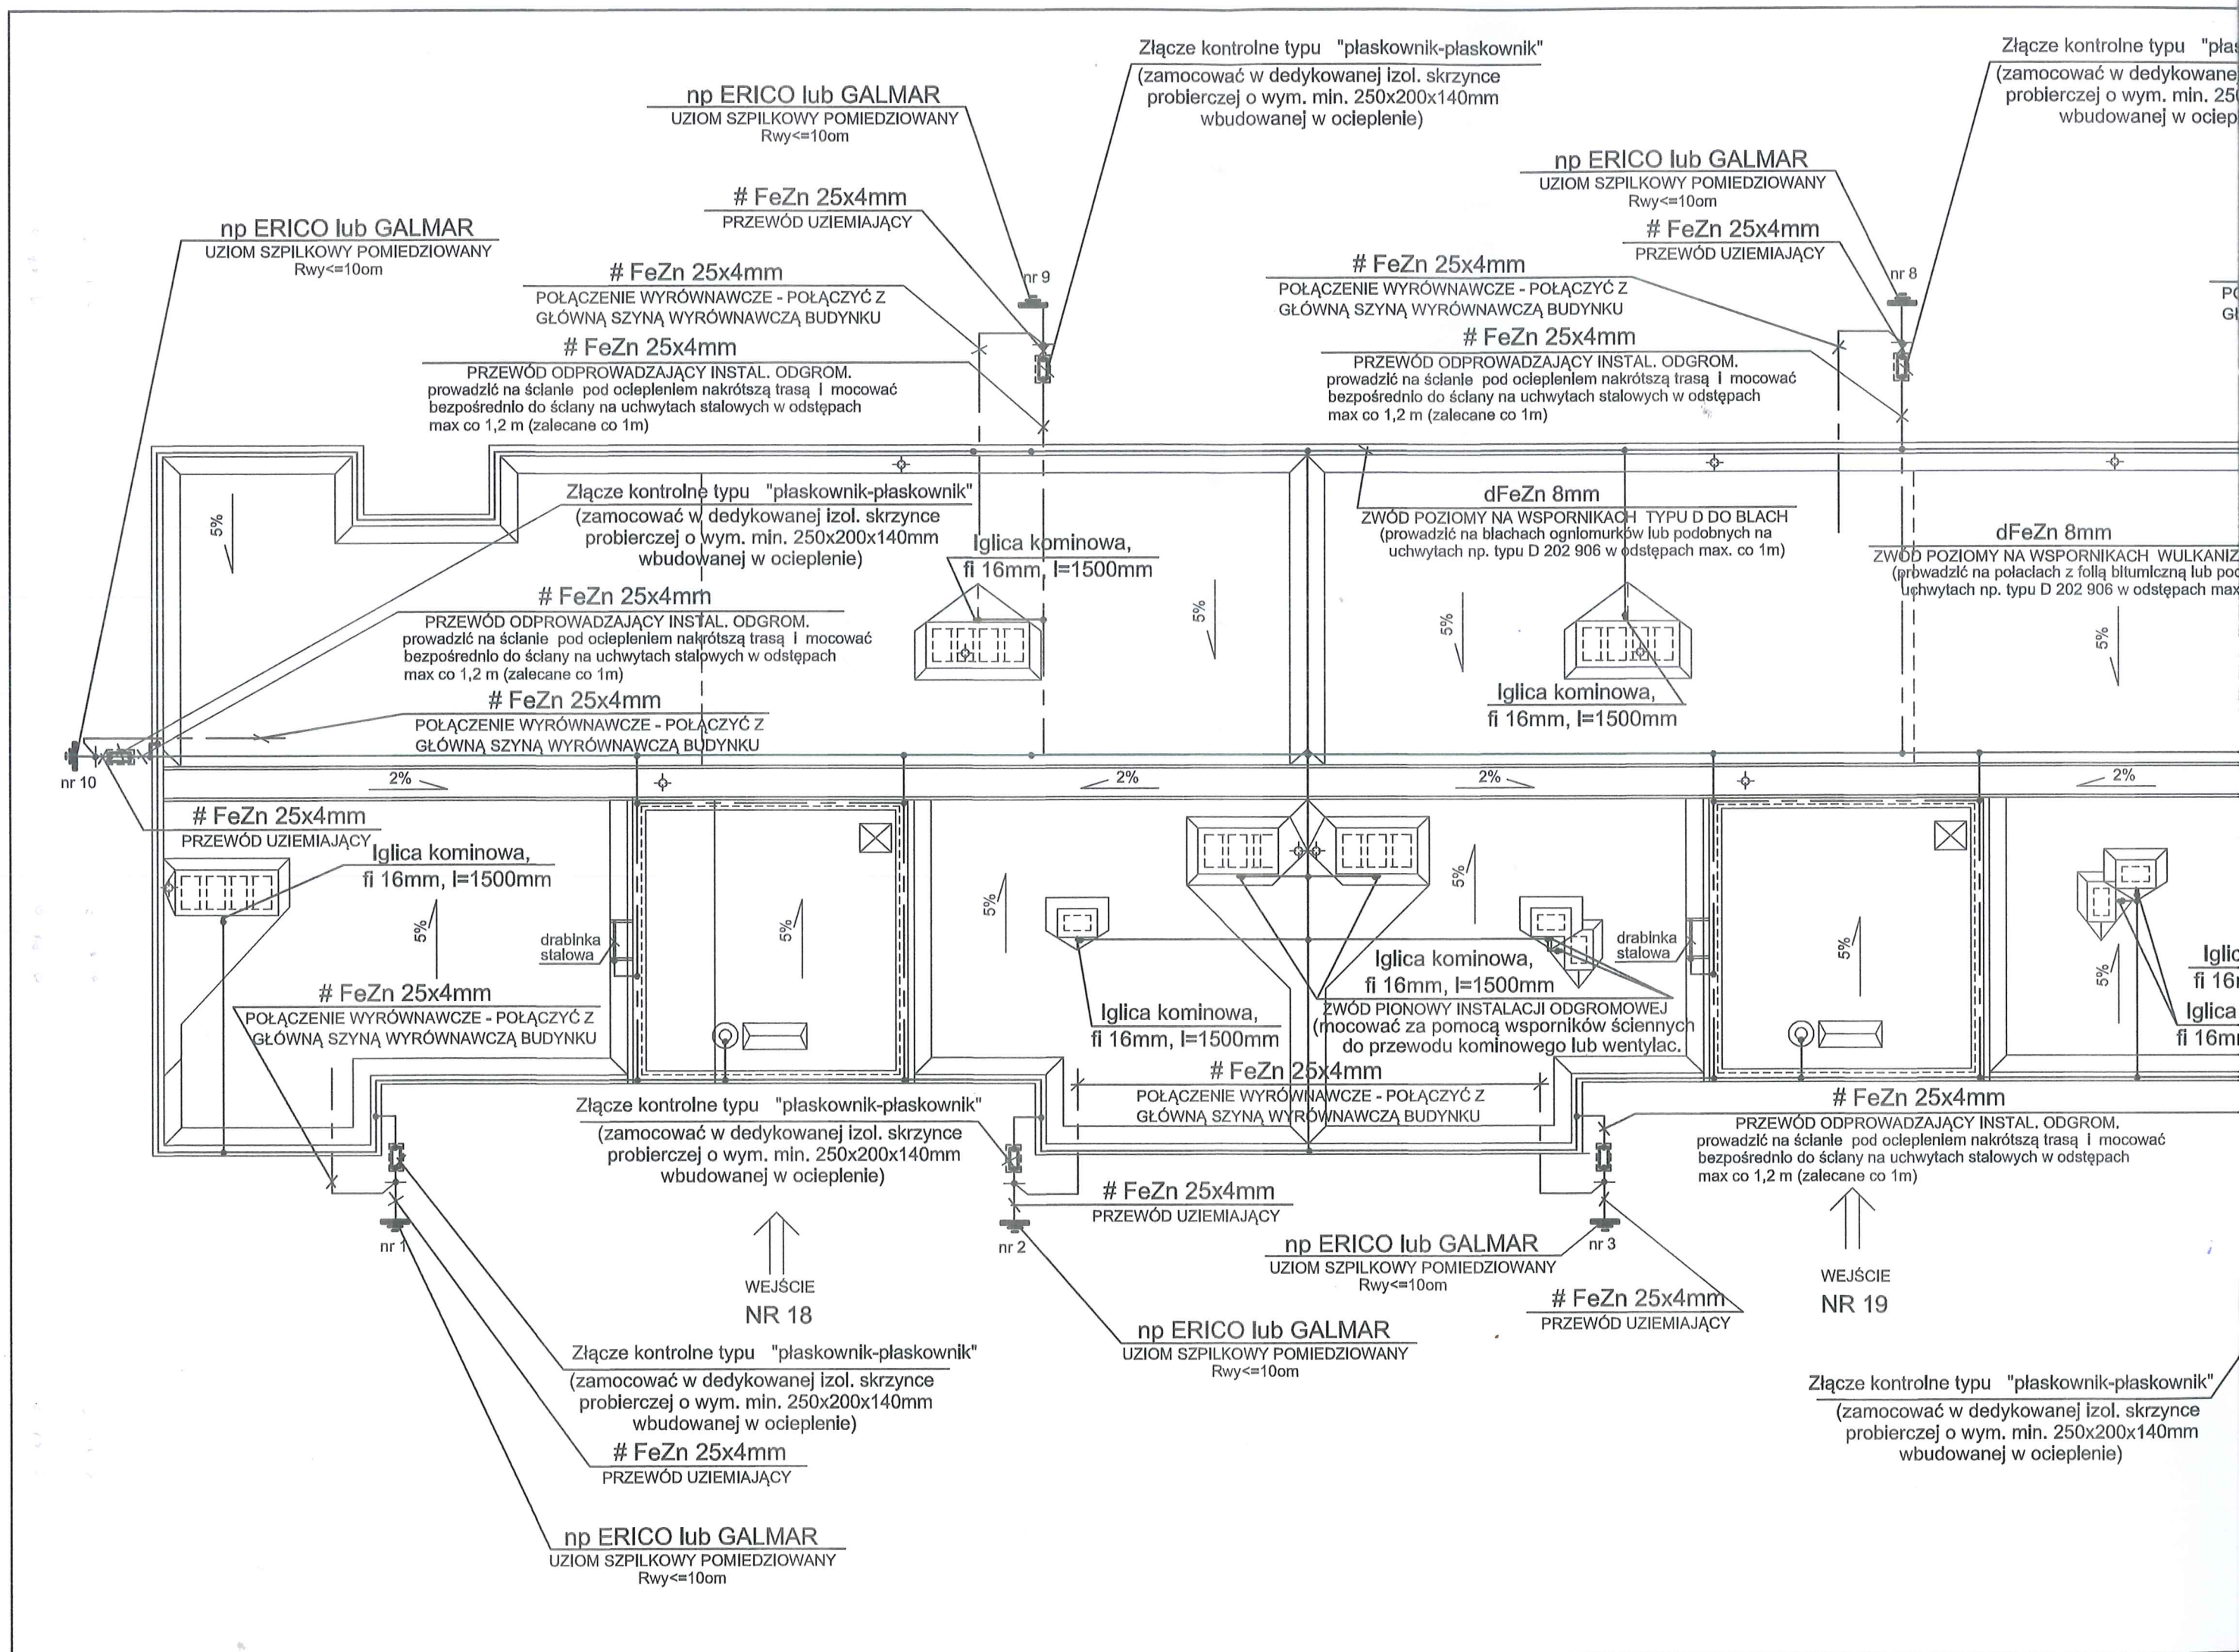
Złącze kontrolne typu "płaskownik-płaskownik"
(zamocować w dedykowanej izol. skrzynce probierczej o wym. min. 250x200x140mm wbudowanej w ociepleniе)

np ERICO lub GALMAR
UZIOM SZPILKOWY POMIEDZIOWANY
Rwy<=10om

Złącze kontrolne typu "pła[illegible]
(zamocować w dedykowane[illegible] probierczej o wym. min. 25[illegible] wbudowanej w ociep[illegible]

np ERICO lub GALMAR
UZIOM SZPILKOWY POMIEDZIOWANY
Rwy<=10om

# FeZn 25x4mm
PRZEWÓD UZIEMIAJĄCY

np ERICO lub GALMAR
UZIOM SZPILKOWY POMIEDZIOWANY
Rwy<=10om

# FeZn 25x4mm
PRZEWÓD UZIEMIAJĄCY

nr 9

# FeZn 25x4mm
POŁĄCZENIE WYRÓWNAWCZE - POŁĄCZYĆ Z GŁÓWNĄ SZYNĄ WYRÓWNAWCZĄ BUDYNKU

# FeZn 25x4mm
POŁĄCZENIE WYRÓWNAWCZE - POŁĄCZYĆ Z GŁÓWNĄ SZYNĄ WYRÓWNAWCZĄ BUDYNKU

nr 8

# FeZn 25x4mm
PRZEWÓD ODPROWADZAJĄCY INSTAL. ODGROM.
prowadzić na ścianie pod ociepleniem nakrótszą trasą i mocować bezpośrednio do ściany na uchwytach stalowych w odstępach max co 1,2 m (zalecane co 1m)

# FeZn 25x4mm
PRZEWÓD ODPROWADZAJĄCY INSTAL. ODGROM.
prowadzić na ścianie pod ociepleniem nakrótszą trasą i mocować bezpośrednio do ściany na uchwytach stalowych w odstępach max co 1,2 m (zalecane co 1m)

5%

Złącze kontrolne typu "płaskownik-płaskownik"
(zamocować w dedykowanej izol. skrzynce probierczej o wym. min. 250x200x140mm wbudowanej w ociepleniе)

dFeZn 8mm
ZWÓD POZIOMY NA WSPORNIKACH TYPU D DO BLACH
(prowadzić na blachach ogniomurków lub podobnych na uchwytach np. typu D 202 906 w odstępach max. co 1m)

dFeZn 8mm
ZWÓD POZIOMY NA WSPORNIKACH WULKANIZ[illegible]
(prowadzić na połaciach z folią bitumiczną lub po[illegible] uchwytach np. typu D 202 906 w odstępach max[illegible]

Iglica kominowa,
fi 16mm, l=1500mm

# FeZn 25x4mm
PRZEWÓD ODPROWADZAJĄCY INSTAL. ODGROM.
prowadzić na ścianie pod ociepleniem nakrótszą trasą i mocować bezpośrednio do ściany na uchwytach stalowych w odstępach max co 1,2 m (zalecane co 1m)

5%
5%
5%

Iglica kominowa,
fi 16mm, l=1500mm

# FeZn 25x4mm
POŁĄCZENIE WYRÓWNAWCZE - POŁĄCZYĆ Z GŁÓWNĄ SZYNĄ WYRÓWNAWCZĄ BUDYNKU

nr 10

2%
2%
2%
2%

# FeZn 25x4mm
PRZEWÓD UZIEMIAJĄCY

Iglica kominowa,
fi 16mm, l=1500mm

5%
5%
5%
5%
5%
5%

drabinka stalowa

drabinka stalowa

Iglica kominowa,
fi 16mm, l=1500mm

Iglic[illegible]
fi 16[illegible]
Iglica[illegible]
fi 16m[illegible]

# FeZn 25x4mm
POŁĄCZENIE WYRÓWNAWCZE - POŁĄCZYĆ Z GŁÓWNĄ SZYNĄ WYRÓWNAWCZĄ BUDYNKU

Iglica kominowa,
fi 16mm, l=1500mm

ZWÓD PIONOWY INSTALACJI ODGROMOWEJ
(mocować za pomocą wsporników ściennych do przewodu kominowego lub wentylac.

# FeZn 25x4mm
POŁĄCZENIE WYRÓWNAWCZE - POŁĄCZYĆ Z GŁÓWNĄ SZYNĄ WYRÓWNAWCZĄ BUDYNKU

# FeZn 25x4mm
PRZEWÓD ODPROWADZAJĄCY INSTAL. ODGROM.
prowadzić na ścianie pod ociepleniem nakrótszą trasą i mocować bezpośrednio do ściany na uchwytach stalowych w odstępach max co 1,2 m (zalecane co 1m)

Złącze kontrolne typu "płaskownik-płaskownik"
(zamocować w dedykowanej izol. skrzynce probierczej o wym. min. 250x200x140mm wbudowanej w ociepleniе)

# FeZn 25x4mm
PRZEWÓD UZIEMIAJĄCY

nr 1
nr 2
nr 3

np ERICO lub GALMAR
UZIOM SZPILKOWY POMIEDZIOWANY
Rwy<=10om

WEJŚCIE
NR 18

WEJŚCIE
NR 19

# FeZn 25x4mm
PRZEWÓD UZIEMIAJĄCY

np ERICO lub GALMAR
UZIOM SZPILKOWY POMIEDZIOWANY
Rwy<=10om

Złącze kontrolne typu "płaskownik-płaskownik"
(zamocować w dedykowanej izol. skrzynce probierczej o wym. min. 250x200x140mm wbudowanej w ociepleniе)

Złącze kontrolne typu "płaskownik-płaskownik"
(zamocować w dedykowanej izol. skrzynce probierczej o wym. min. 250x200x140mm wbudowanej w ociepleniе)

# FeZn 25x4mm
PRZEWÓD UZIEMIAJĄCY

np ERICO lub GALMAR
UZIOM SZPILKOWY POMIEDZIOWANY
Rwy<=10om